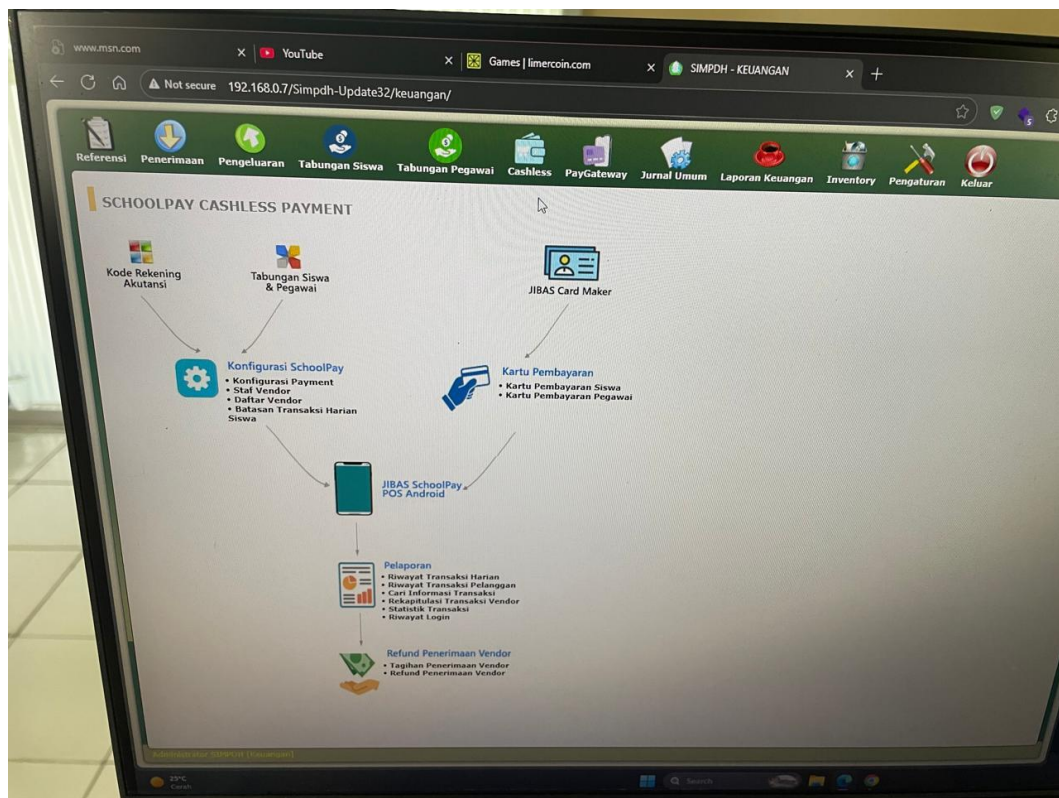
www.msn.com | YouTube | Games | limercoin.com | SIMPDH - KEUANGAN

Not secure 192.168.0.7/Simpdh-Update32/keuangan/

Referensi Penerimaan Pengeluaran Tabungan Siswa Tabungan Pegawai Cashless PayGateway Jurnal Umum Laporan Keuangan Inventory Pengaturan Keluar

SCHOOLPAY CASHLESS PAYMENT

Kode Rekening Akutansi

Tabungan Siswa & Pegawai

JIBAS Card Maker

Konfigurasi SchoolPay
• Konfigurasi Payment
• Staf Vendor
• Daftar Vendor
• Batasan Transaksi Harian Siswa

Kartu Pembayaran
• Kartu Pembayaran Siswa
• Kartu Pembayaran Pegawai

JIBAS SchoolPay POS Android

Pelaporan
• Riwayat Transaksi Harian
• Riwayat Transaksi Pelanggan
• Cari Informasi Transaksi
• Rekapitulasi Transaksi Vendor
• Statistik Transaksi
• Riwayat Login

Refund Penerimaan Vendor
• Tagihan Penerimaan Vendor
• Refund Penerimaan Vendor

Administrator SIMPDH [Keuangan]

23°C Cerah

Search